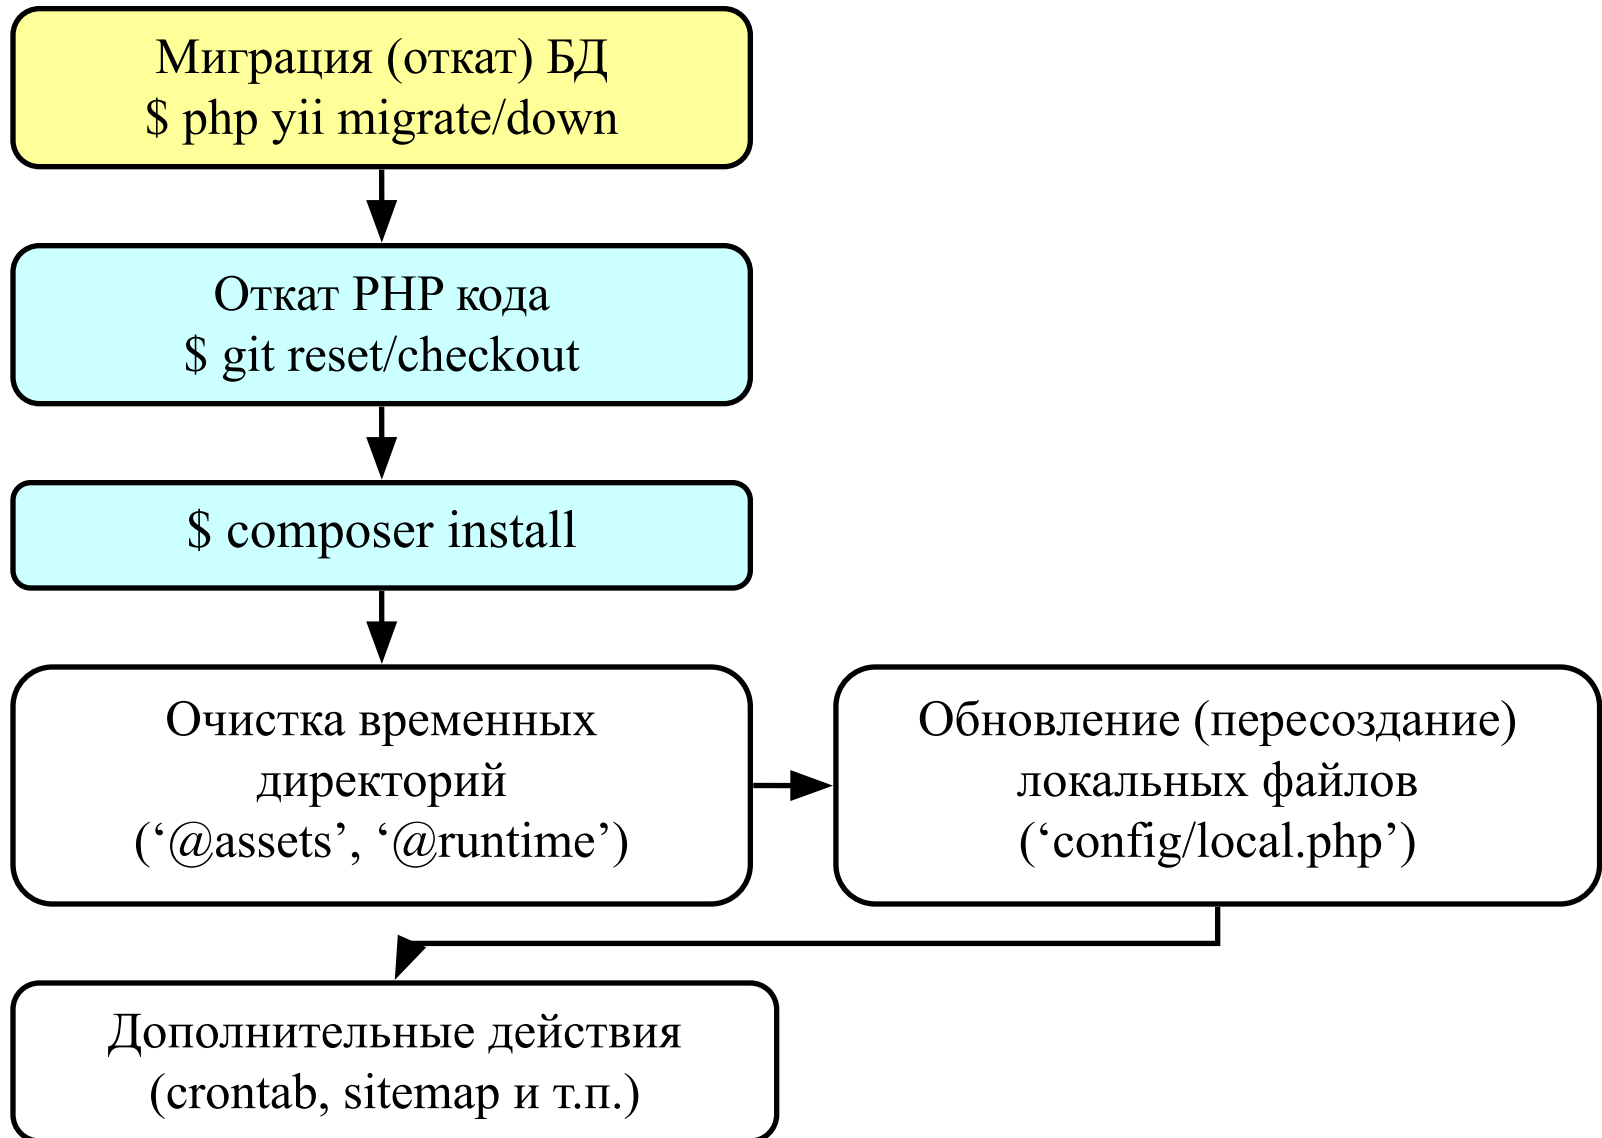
Миграция (откат) БД
$ php yii migrate/down

Откат PHP кода
$ git reset/checkout

$ composer install

Очистка временных директорий (‘@assets’, ‘@runtime’)

Обновление (пересоздание) локальных файлов (‘config/local.php’)

Дополнительные действия (crontab, sitemap и т.п.)